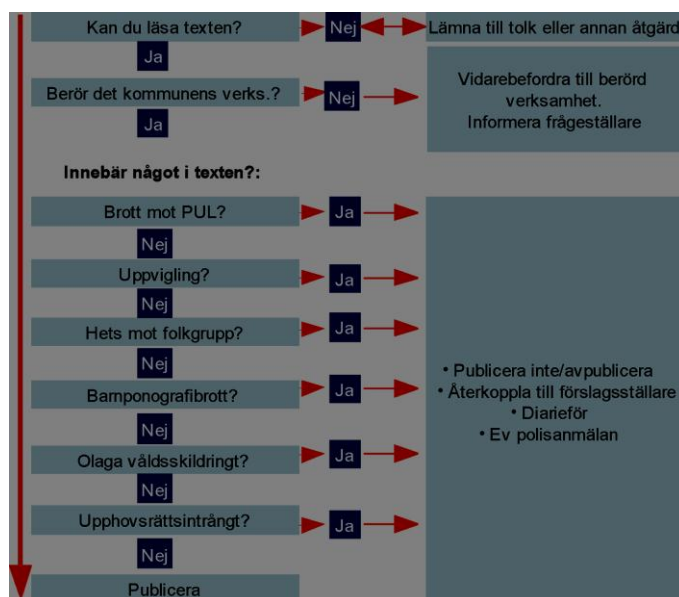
Kan du läsa texten?
Nej
Lämna till tolk eller annan åtgärd
Ja
Berör det kommunens verks.?
Nej
Vidarebefordra till berörd verksamhet.
Informera frågeställare
Ja

Innebär något i texten?:

Brott mot PUL?
Ja
Nej
Uppvigling?
Ja
Nej
Hets mot folkgrupp?
Ja
Nej
Barnponografibrott?
Ja
Nej
Olaga våldsskildringt?
Ja
Nej
Upphovsrättsintrångt?
Ja
Nej
Publicera

• Publicera inte/avpublicera
• Återkoppla till förslagsställare
• Diarieför
• Ev polisanmälan